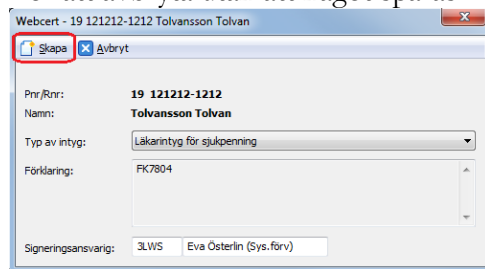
Webcert - 19 121212-1212 Tolvansson Tolvan

Skapa Avbryt

Pnr/Rnr: 19 121212-1212
Namn: Tolvansson Tolvan

Typ av intyg: Läkarintyg för sjukpenning

Förklaring: FK7804

Signeringsansvarig: 3LWS Eva Österlin (Sys.förv)